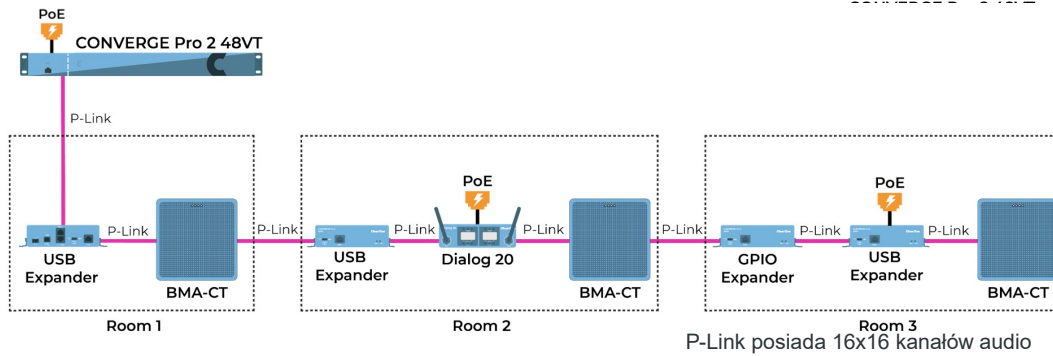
PoE
CONVERGE Pro 2 48VT
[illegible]
P-Link
USB Expander
P-Link
BMA-CT
Room 1
P-Link
USB Expander
P-Link
PoE
Dialog 20
P-Link
BMA-CT
Room 2
P-Link
GPIO Expander
P-Link
PoE
USB Expander
P-Link
BMA-CT
Room 3
P-Link posiada 16x16 kanałów audio